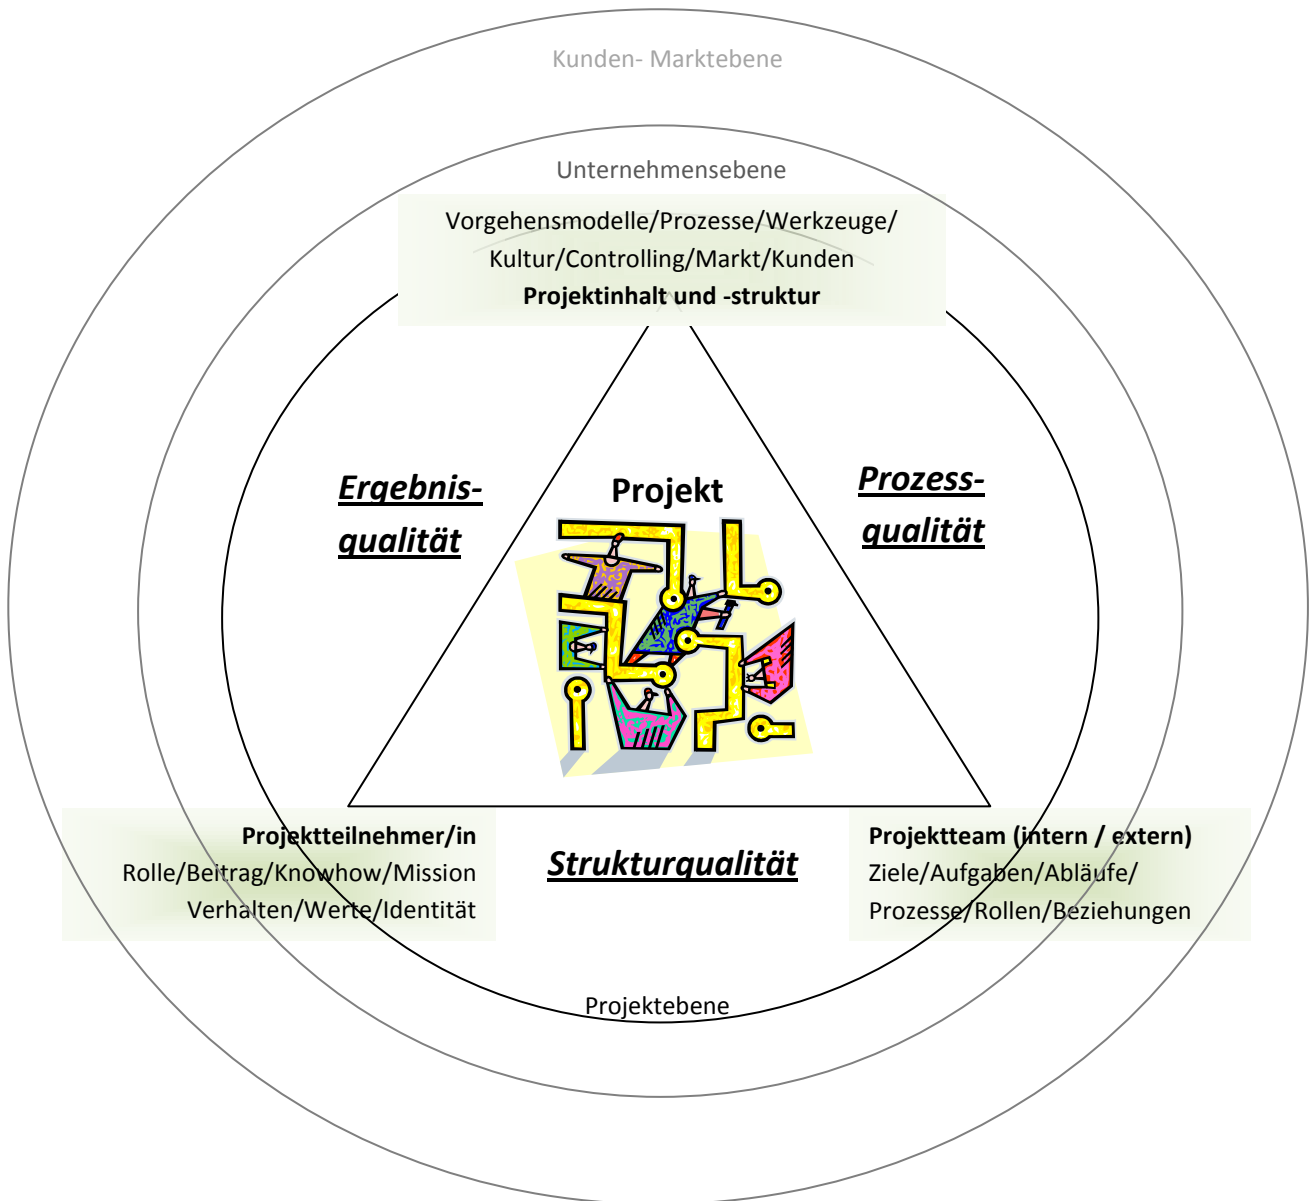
Kunden- Marktebene

Unternehmensebene

Vorgehensmodelle/Prozesse/Werkzeuge/ Kultur/Controlling/Markt/Kunden
**Projektinhalt und -struktur**

Ergebnisqualität

Projekt

Prozessqualität

**Projektteilnehmer/in**
Rolle/Beitrag/Knowhow/Mission
Verhalten/Werte/Identität

Strukturqualität

**Projektteam (intern / extern)**
Ziele/Aufgaben/Abläufe/
Prozesse/Rollen/Beziehungen

Projektebene